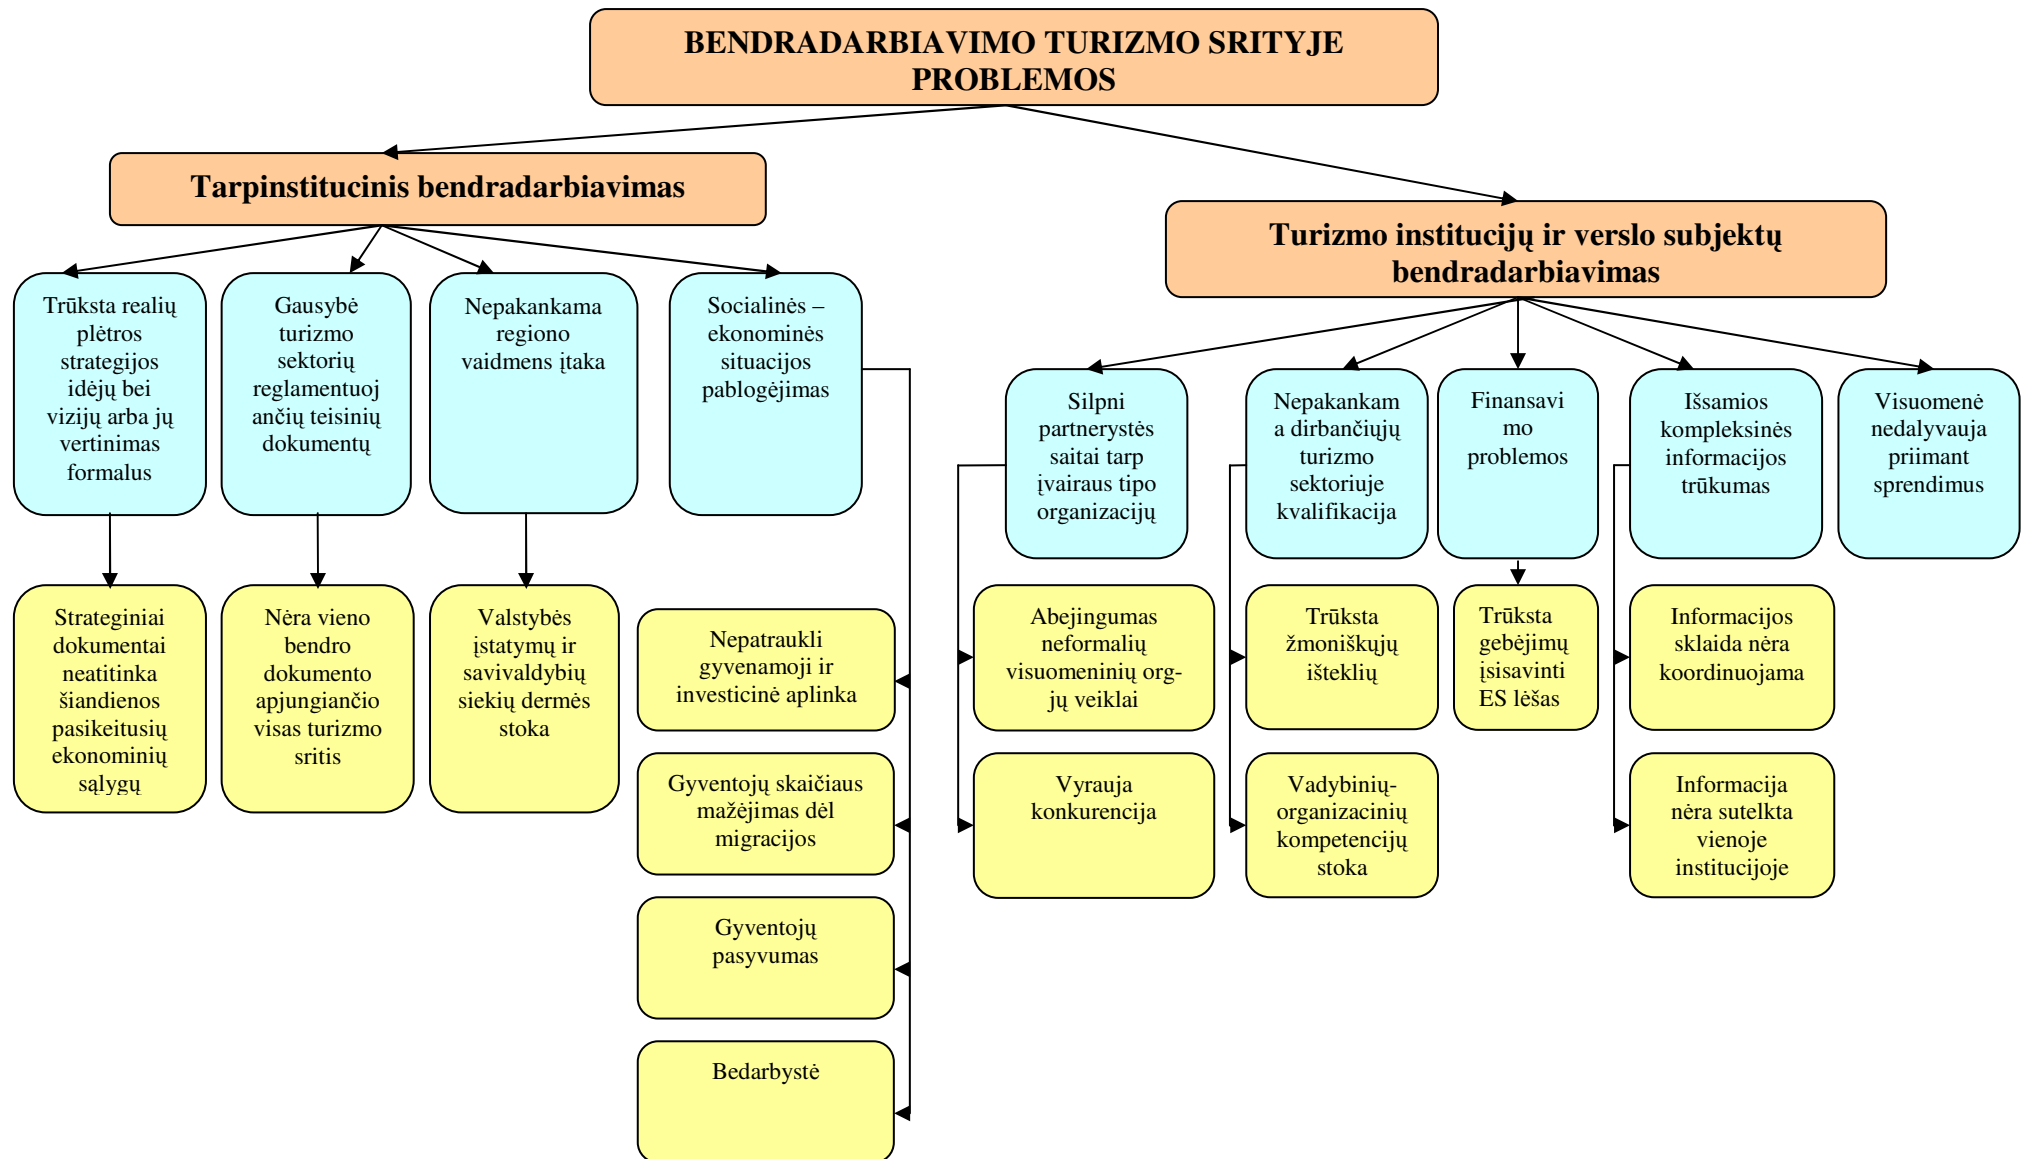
BENDRADARBIAVIMO TURIZMO SRITYJE PROBLEMOS

Tarpinstitucinis bendradarbiavimas

Trūksta realių plėtros strategijos idėjų bei vizijų arba jų vertinimas formalus

Strateginiai dokumentai neatitinka šiandienos pasikeitusių ekonominių sąlygų

Gausybė turizmo sektorių reglamentuojančių teisinių dokumentų

Nėra vieno bendro dokumento apjungiančio visas turizmo sritis

Nepakankama regiono vaidmens įtaka

Valstybės įstatymų ir savivaldybių siekių dermės stoka

Socialinės – ekonominės situacijos pablogėjimas

Nepatraukli gyvenamoji ir investicinė aplinka

Gyventojų skaičiaus mažėjimas dėl migracijos

Gyventojų pasyvumas

Bedarbystė

Turizmo institucijų ir verslo subjektų bendradarbiavimas

Silpni partnerystės saitai tarp įvairaus tipo organizacijų

Abejingumas neformalių visuomeninių org-jų veiklai

Vyrauja konkurencija

Nepakankama dirbančiųjų turizmo sektoriuje kvalifikacija

Trūksta žmoniškųjų išteklių

Vadybinių-organizacinių kompetencijų stoka

Finansavimo problemos

Trūksta gebėjimų įsisavinti ES lėšas

Išsamios kompleksinės informacijos trūkumas

Informacijos sklaida nėra koordinuojama

Informacija nėra sutelkta vienoje institucijoje

Visuomenė nedalyvauja priimant sprendimus